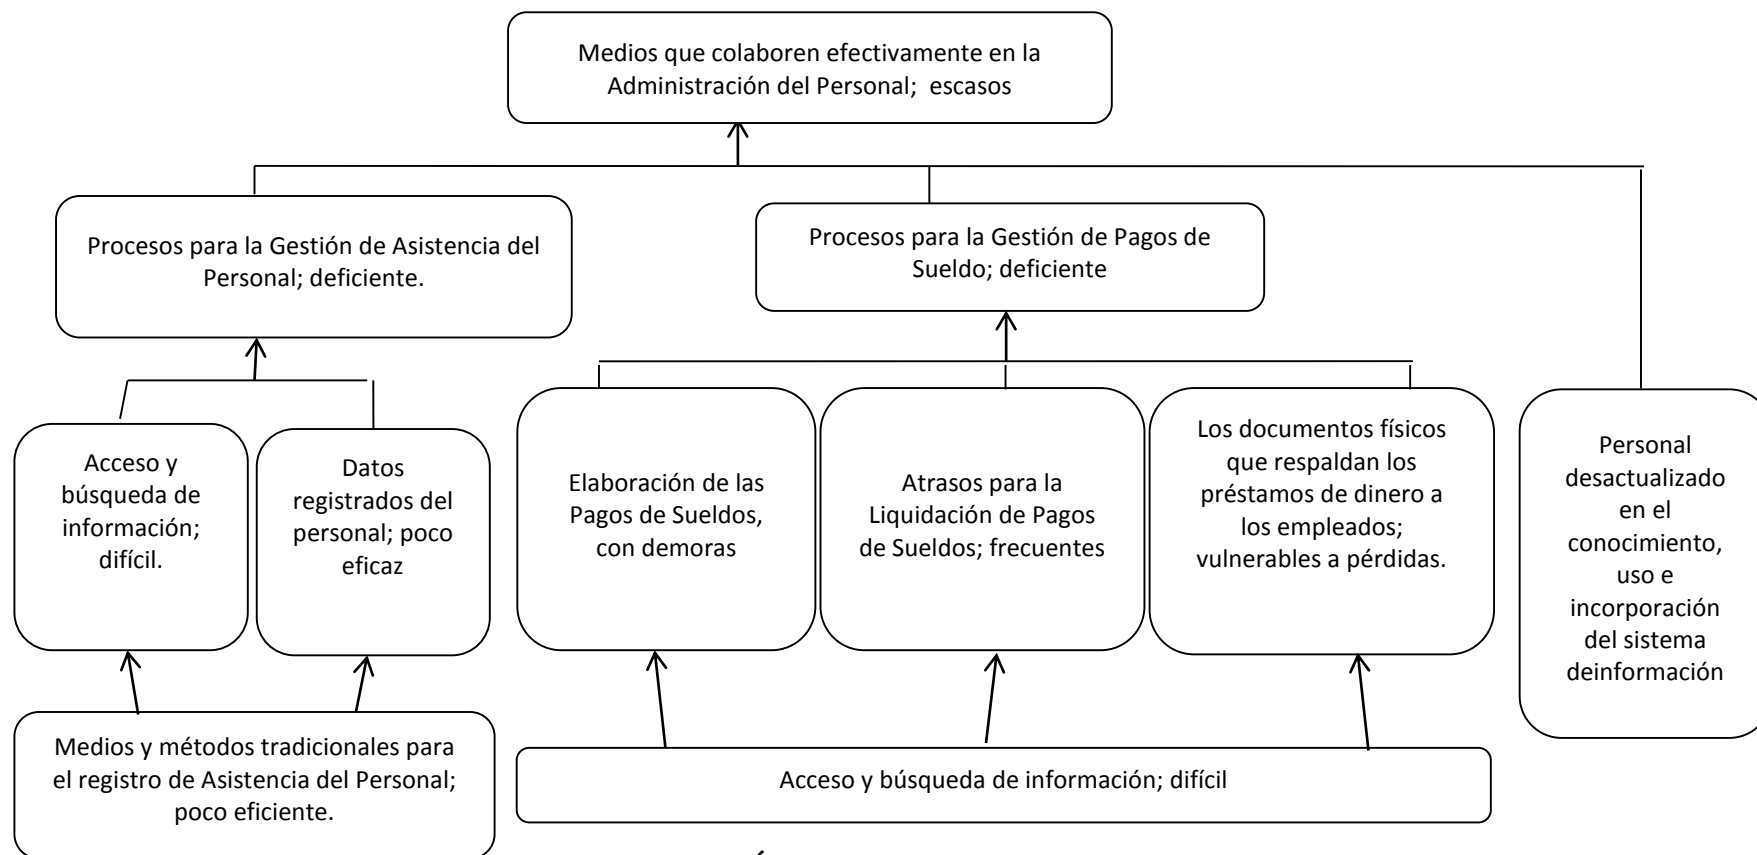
Medios que colaboren efectivamente en la Administración del Personal; escasos

Procesos para la Gestión de Asistencia del Personal; deficiente.

Procesos para la Gestión de Pagos de Sueldo; deficiente

Acceso y búsqueda de información; difícil.

Datos registrados del personal; poco eficaz

Elaboración de las Pagos de Sueldos, con demoras

Atrasos para la Liquidación de Pagos de Sueldos; frecuentes

Los documentos físicos que respaldan los préstamos de dinero a los empleados; vulnerables a pérdidas.

Personal desactualizado en el conocimiento, uso e incorporación del sistema deinformación

Medios y métodos tradicionales para el registro de Asistencia del Personal; poco eficiente.

Acceso y búsqueda de información; difícil